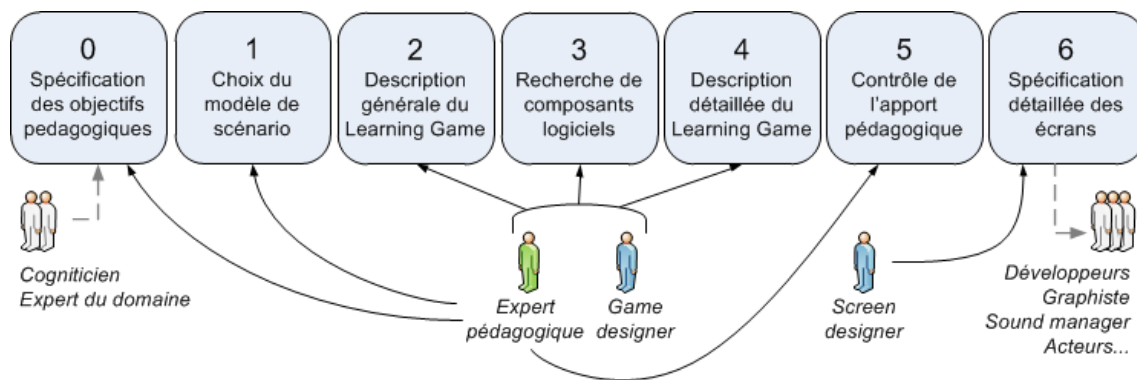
0
Spécification des objectifs pedagogiques

1
Choix du modèle de scénario

2
Description générale du Learning Game

3
Recherche de composants logiciels

4
Description détaillée du Learning Game

5
Contrôle de l'apport pédagogique

6
Spécification détaillée des écrans

Cogniticien
Expert du domaine

Expert pédagogique

Game designer

Screen designer

Développeurs
Graphiste
Sound manager
Acteurs...